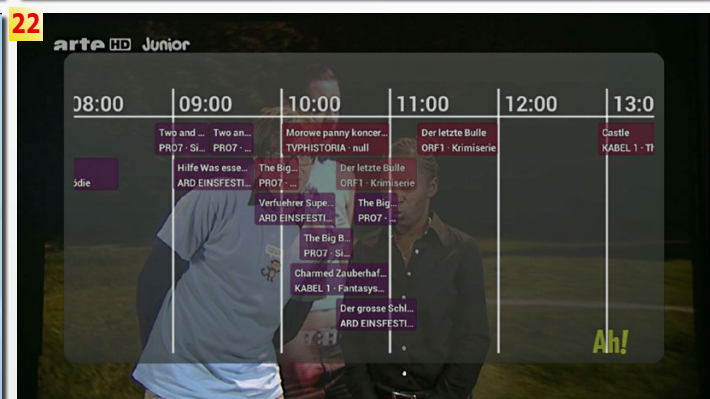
22

arte HD Junior

08:00 09:00 10:00 11:00 12:00 13:0

Two and ... PRO7 · Si...

Two an... PRO7 · ...

Morowe panny koncer... TVPHISTORIA · null

Der letzte Bulle ORF1 · Krimiserie

Castle KABEL 1 · Th

ödie

Hilfe Was esse... ARD EINSFESTI...

The Big... PRO7 · ...

Der letzte Bulle ORF1 · Krimiserie

Verfuehrer Supe... ARD EINSFESTI...

The Big... PRO7 · ...

The Big B... PRO7 · Si...

Charmed Zauberhaf... KABEL 1 · Fantasys...

Der grosse Schl... ARD EINSFESTI...

Ah!